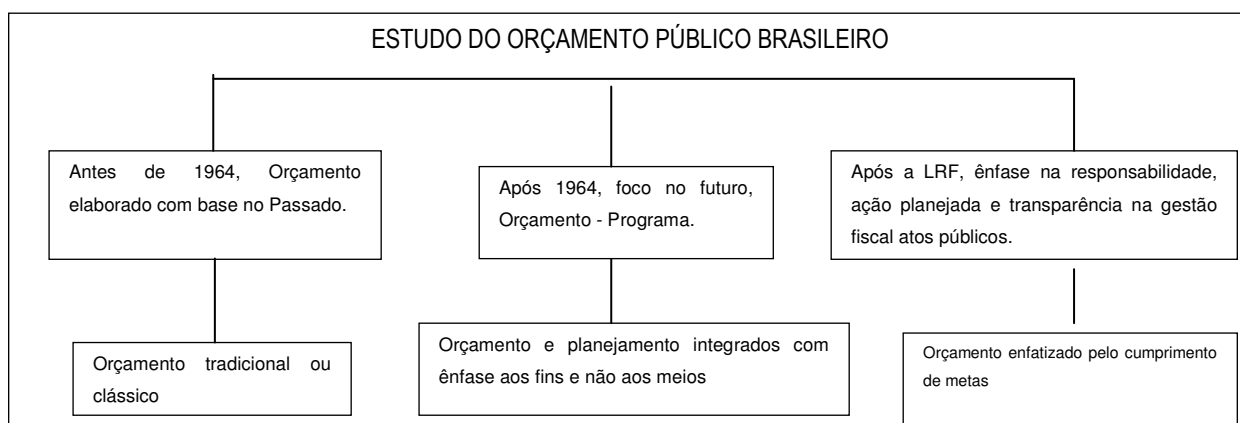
ESTUDO DO ORÇAMENTO PÚBLICO BRASILEIRO

Antes de 1964, Orçamento elaborado com base no Passado.

Orçamento tradicional ou clássico

Após 1964, foco no futuro, Orçamento - Programa.

Orçamento e planejamento integrados com ênfase aos fins e não aos meios

Após a LRF, ênfase na responsabilidade, ação planejada e transparência na gestão fiscal atos públicos.

Orçamento enfatizado pelo cumprimento de metas